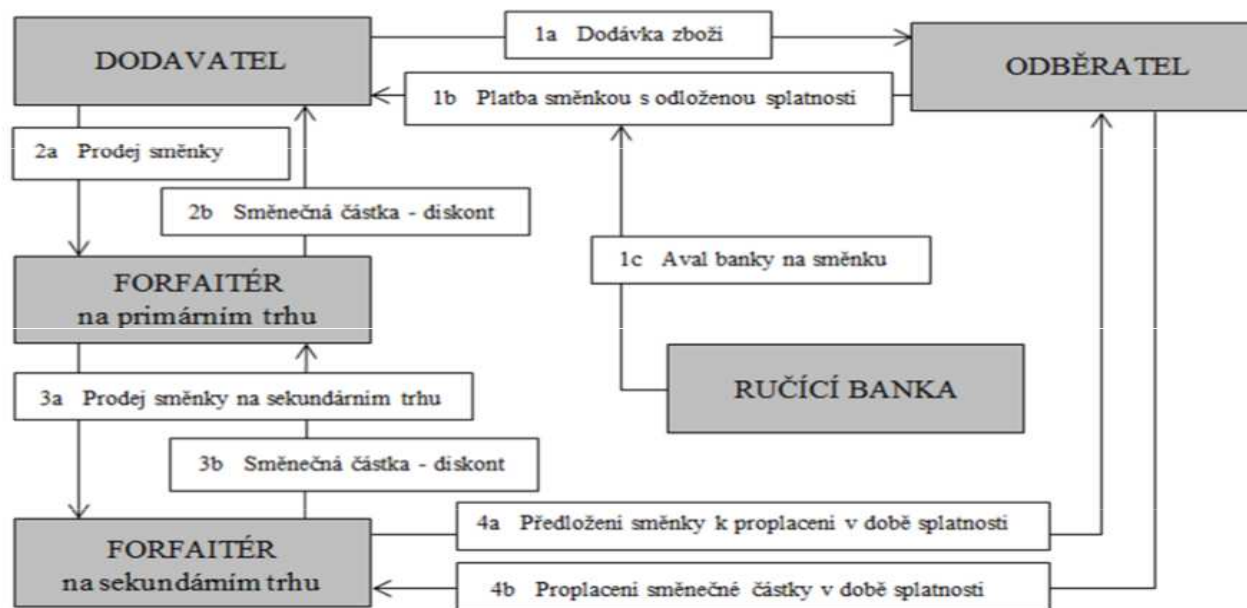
DODAVATEL

1a Dodávka zboží

ODBĚRATEL

1b Platba směnkou s odloženou splatností

2a Prodej směnky

2b Směnečná částka - diskont

1c Aval banky na směnku

FORFAITÉR
na primárním trhu

RUČÍCÍ BANKA

3a Prodej směnky na sekundárním trhu

3b Směnečná částka - diskont

4a Předložení směnky k proplacení v době splatnosti

FORFAITÉR
na sekundárním trhu

4b Proplacení směnečné částky v době splatnosti